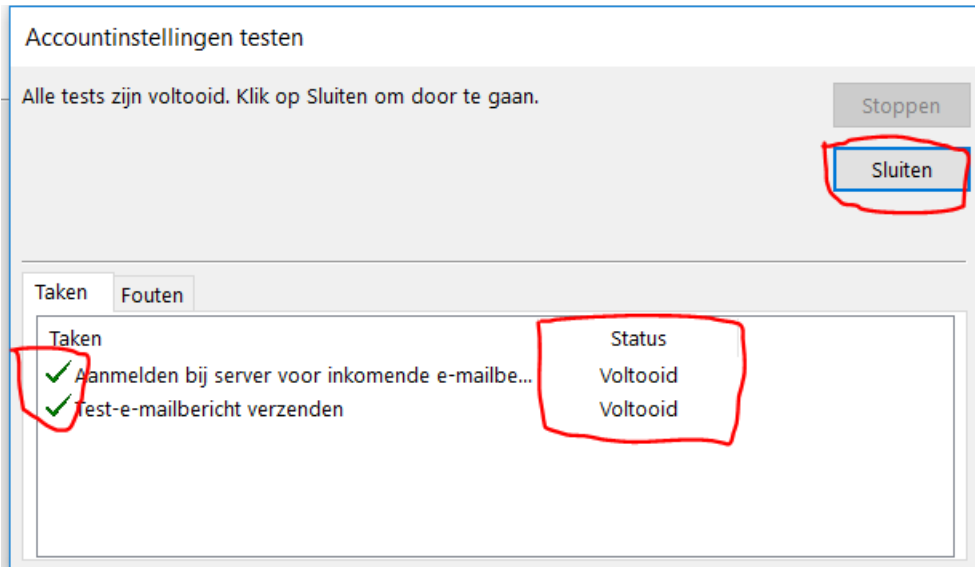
Accountinstellingen testen

Alle tests zijn voltooid. Klik op Sluiten om door te gaan.

Stoppen

Sluiten

Taken

Fouten

| Taken | Status |
|---|---|
| Aanmelden bij server voor inkomende e-mailbe... | Voltooid |
| Test-e-mailbericht verzenden | Voltooid |